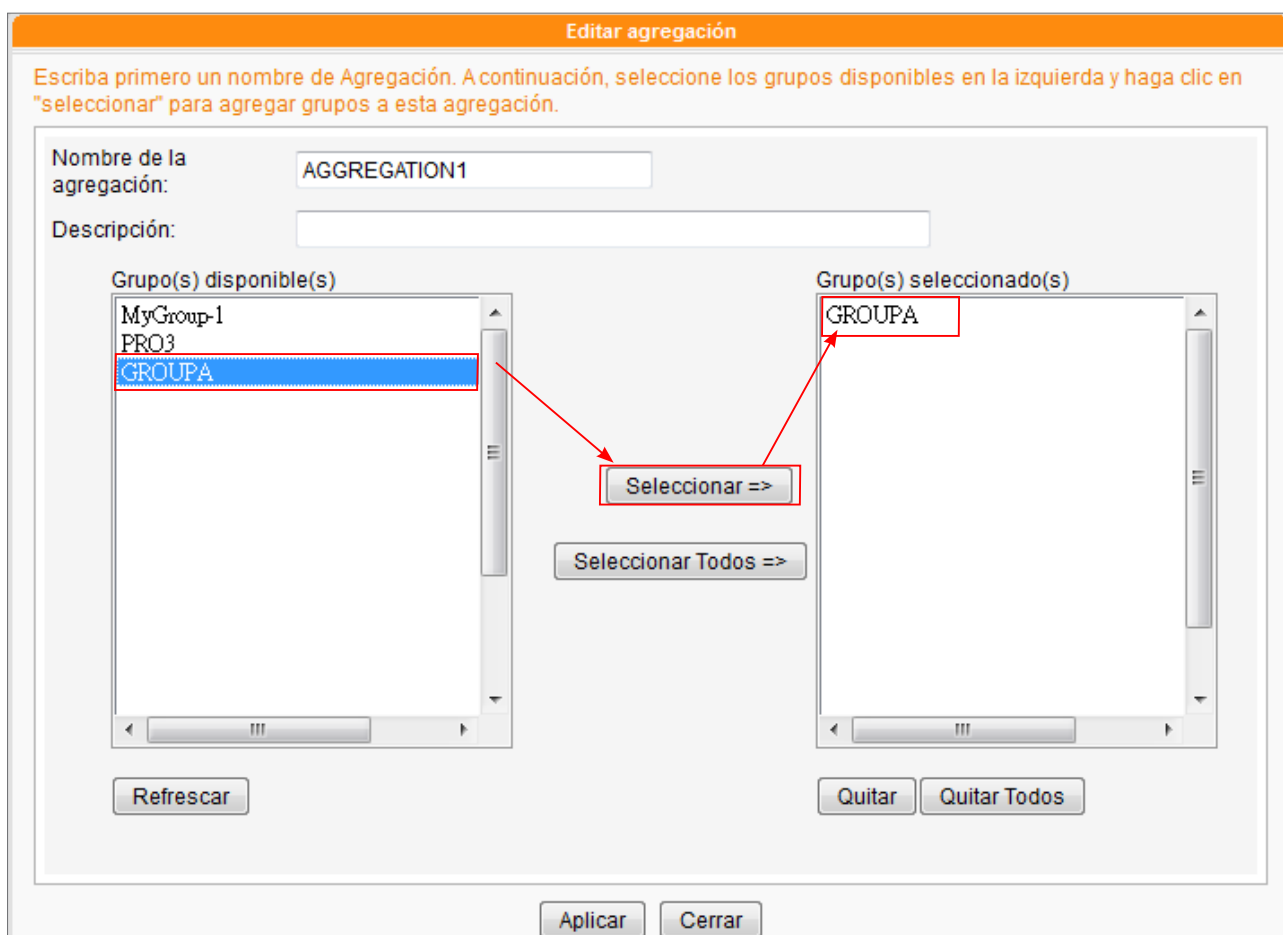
Editar agregación

Escriba primero un nombre de Agregación. A continuación, seleccione los grupos disponibles en la izquierda y haga clic en "seleccionar" para agregar grupos a esta agregación.

Nombre de la agregación: AGGREGATION1

Descripción:

Grupo(s) disponible(s)

MyGroup-1
PRO3
GROUPA

Seleccionar =>

Seleccionar Todos =>

Grupo(s) seleccionado(s)

GROUPA

Refrescar

Quitar

Quitar Todos

Aplicar

Cerrar